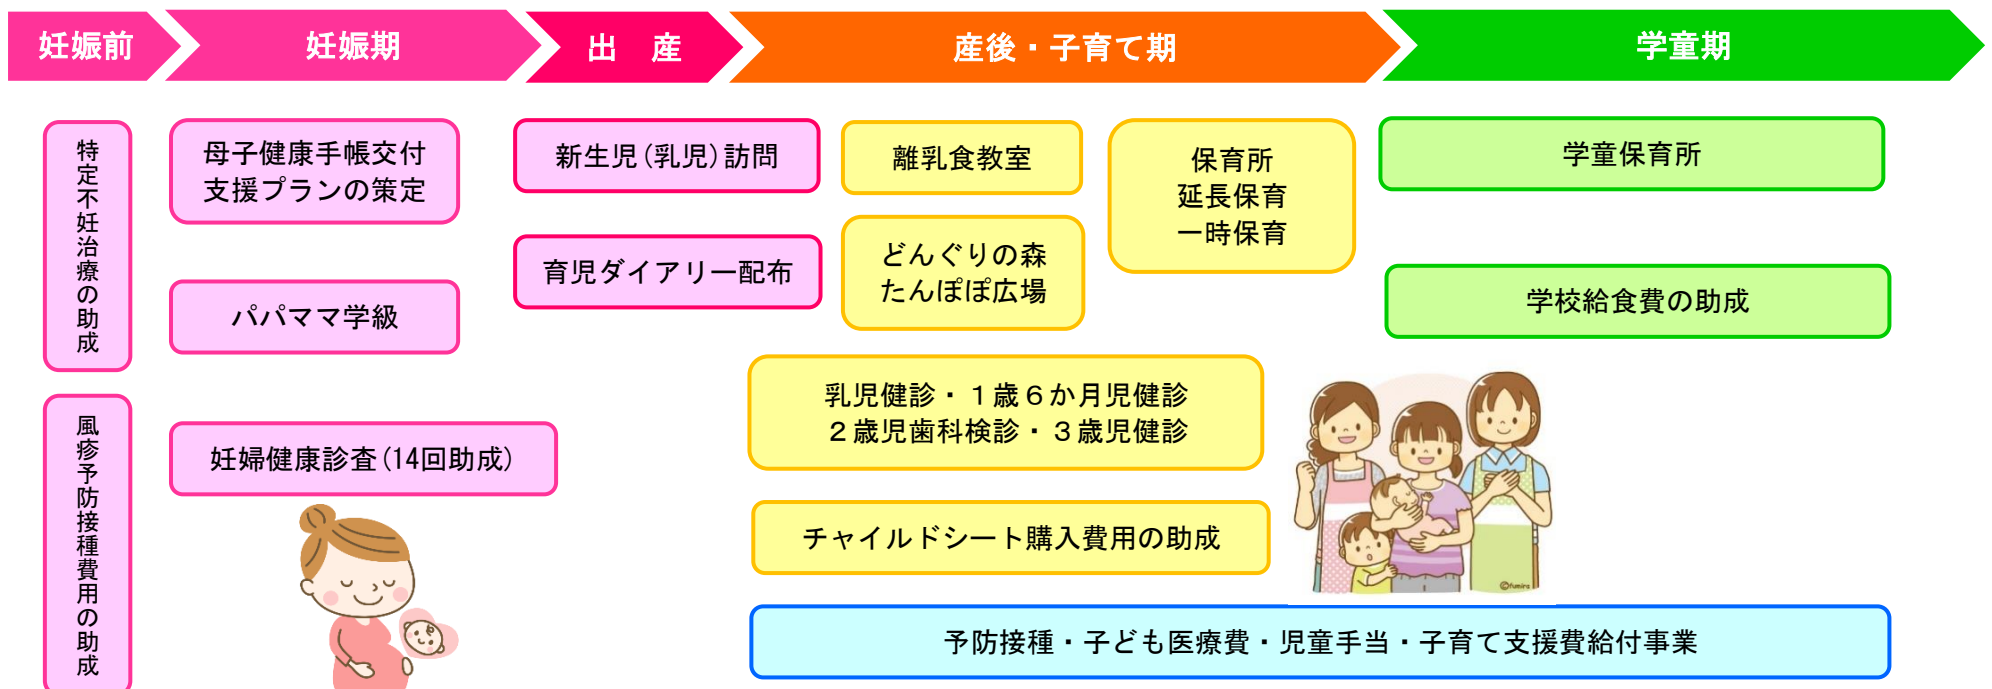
妊娠前
妊娠期
出　産
産後・子育て期
学童期

特定不妊治療の助成

風疹予防接種費用の助成

母子健康手帳交付
支援プランの策定

パパママ学級

妊婦健康診査（14回助成）

新生児（乳児）訪問

育児ダイアリー配布

離乳食教室

どんぐりの森
たんぽぽ広場

保育所
延長保育
一時保育

学童保育所

学校給食費の助成

乳児健診・１歳６か月児健診
２歳児歯科検診・３歳児健診

チャイルドシート購入費用の助成

予防接種・子ども医療費・児童手当・子育て支援費給付事業

©fumira